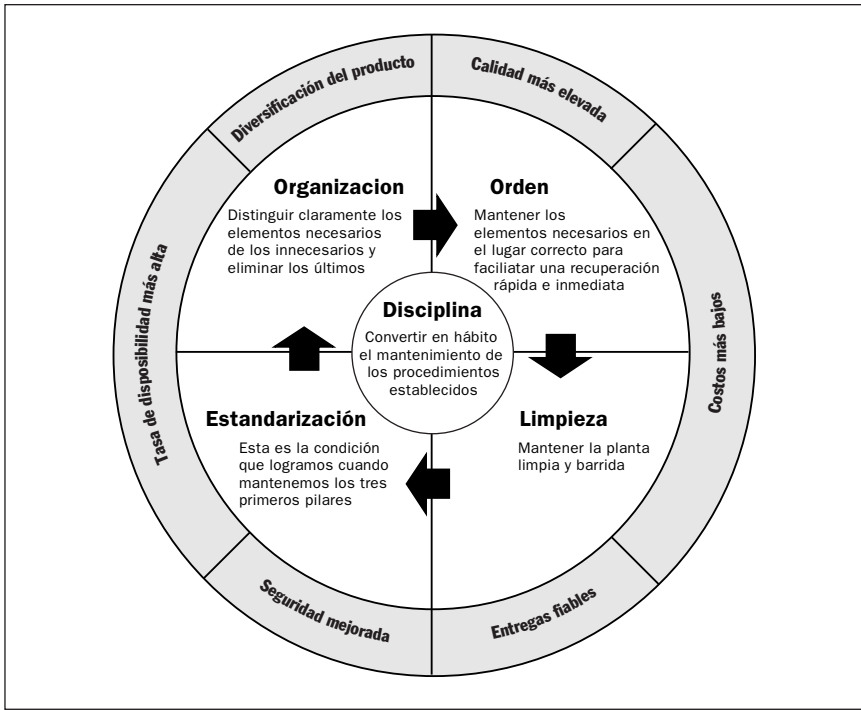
Diversificación del producto

Calidad más elevada

Costos más bajos

Entregas fiables

Seguridad mejorada

Tasa de disponibilidad más alta

Organizacion

Distinguir claramente los elementos necesarios de los innecesarios y eliminar los últimos

Orden

Mantener los elementos necesarios en el lugar correcto para faciliatar una recuperación rápida e inmediata

Disciplina

Convertir en hábito el mantenimiento de los procedimientos establecidos

Estandarización

Esta es la condición que logramos cuando mantenemos los tres primeros pilares

Limpieza

Mantener la planta limpia y barrida